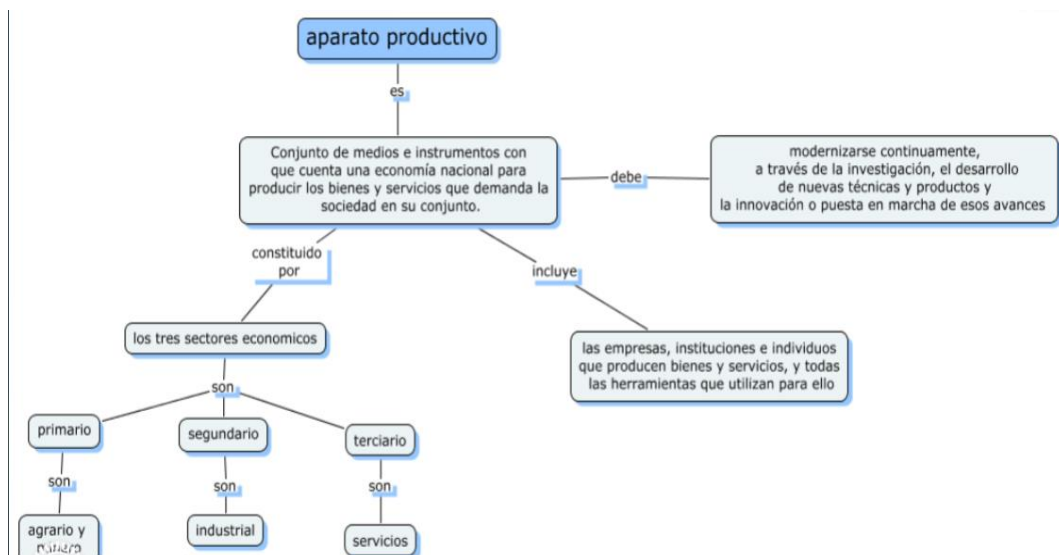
aparato productivo

es

Conjunto de medios e instrumentos con que cuenta una economía nacional para producir los bienes y servicios que demanda la sociedad en su conjunto.

debe

modernizarse continuamente, a través de la investigación, el desarrollo de nuevas técnicas y productos y la innovación o puesta en marcha de esos avances

constituido por

incluye

los tres sectores economicos

las empresas, instituciones e individuos que producen bienes y servicios, y todas las herramientas que utilizan para ello

son

primario

segundario

terciario

son

son

son

agrario y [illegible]

industrial

servicios